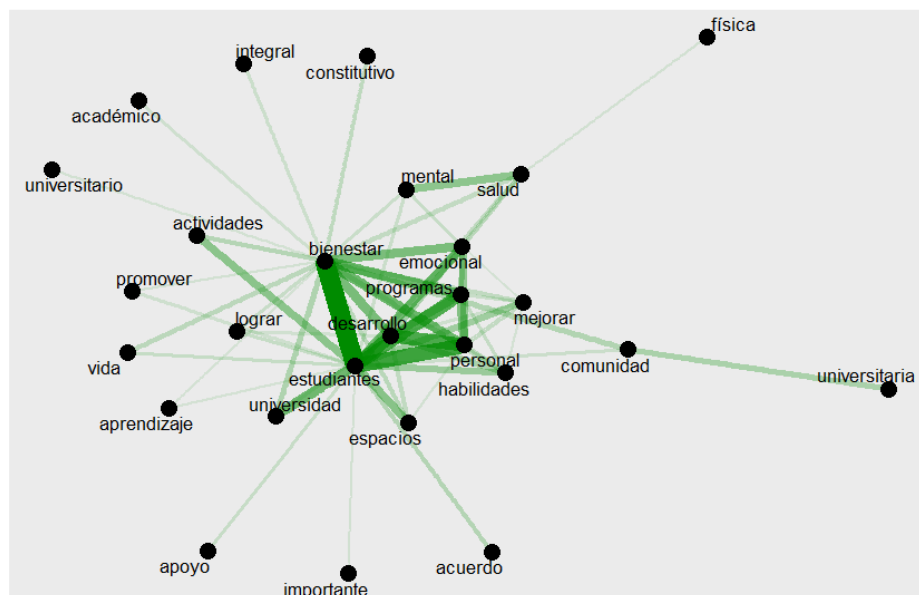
física
integral
constitutivo
académico
universitario
mental
salud
actividades
bienestar
emocional
promover
programas
mejorar
lograr
desarrollo
personal
comunidad
vida
estudiantes
habilidades
universitaria
universidad
aprendizaje
espacios
apoyo
acuerdo
importante